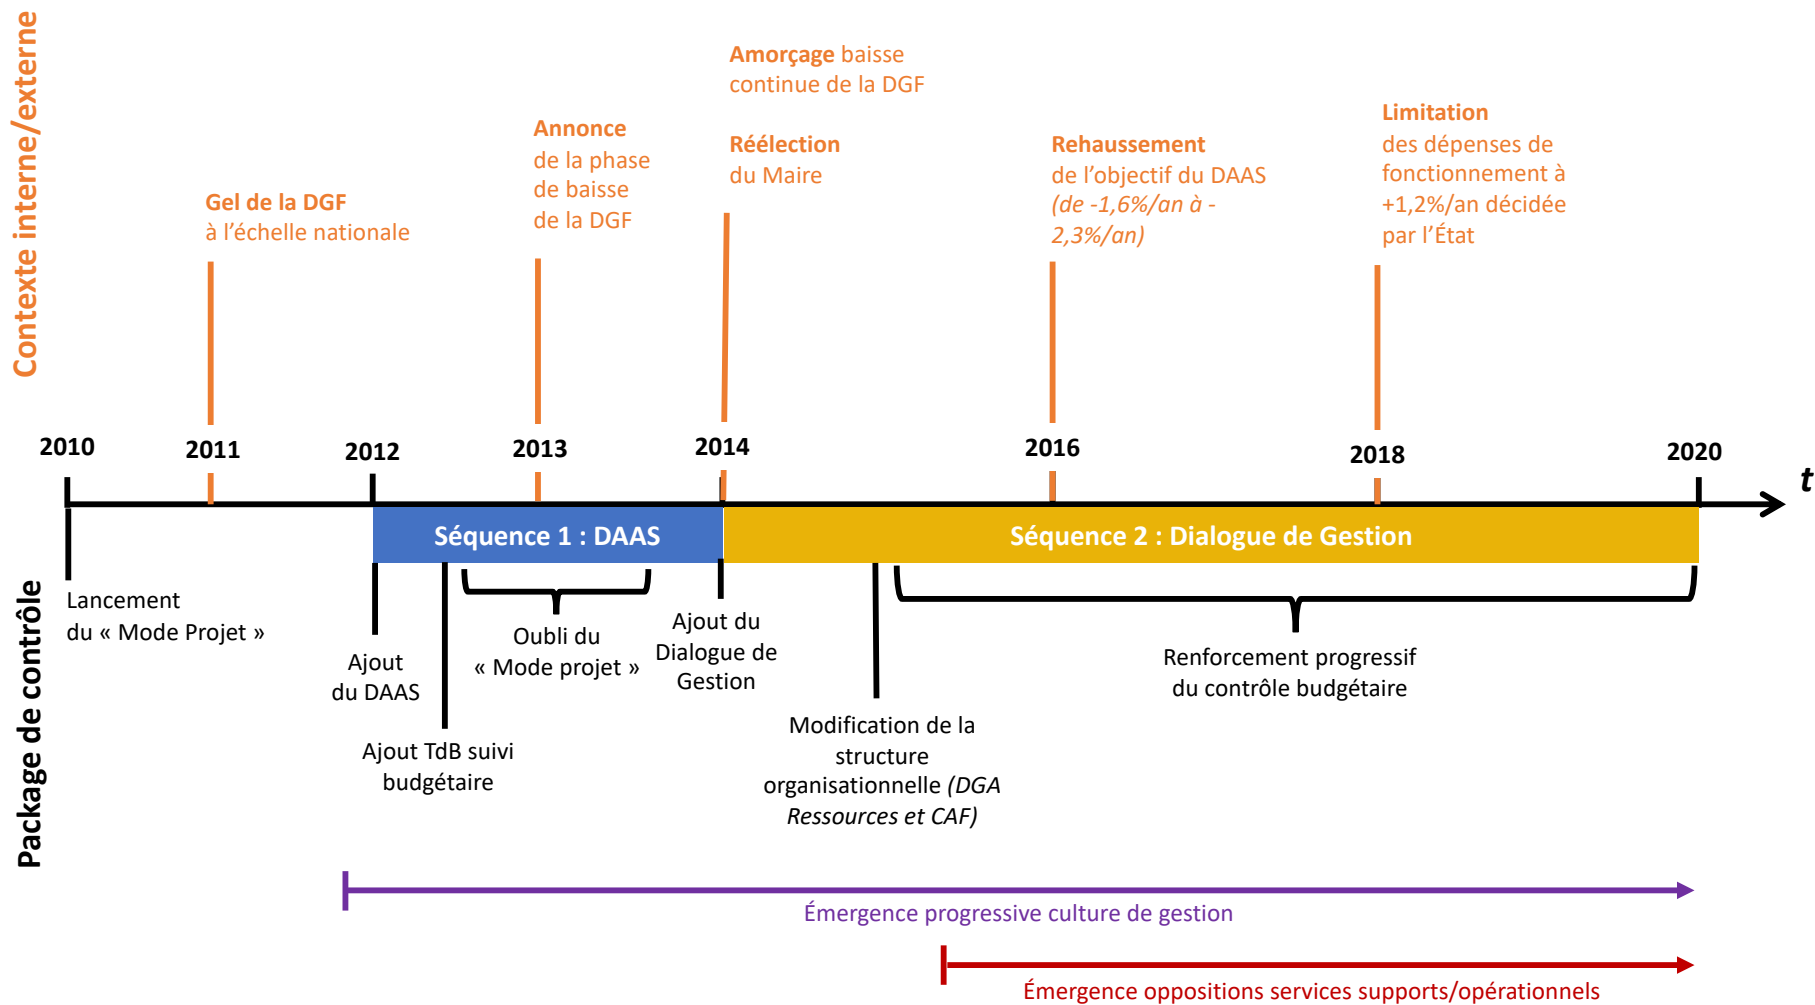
Contexte interne/externe

Gel de la DGF à l'échelle nationale

Annonce de la phase de baisse de la DGF

Amorçage baisse continue de la DGF

Réélection du Maire

Rehaussement de l'objectif du DAAS (de -1,6%/an à -2,3%/an)

Limitation des dépenses de fonctionnement à +1,2%/an décidée par l'État

2010 2011 2012 2013 2014 2016 2018 2020 t

Séquence 1 : DAAS

Séquence 2 : Dialogue de Gestion

Package de contrôle

Lancement du « Mode Projet »

Ajout du DAAS

Ajout TdB suivi budgétaire

Oubli du « Mode projet »

Ajout du Dialogue de Gestion

Modification de la structure organisationnelle (DGA Ressources et CAF)

Renforcement progressif du contrôle budgétaire

Émergence progressive culture de gestion

Émergence oppositions services supports/opérationnels